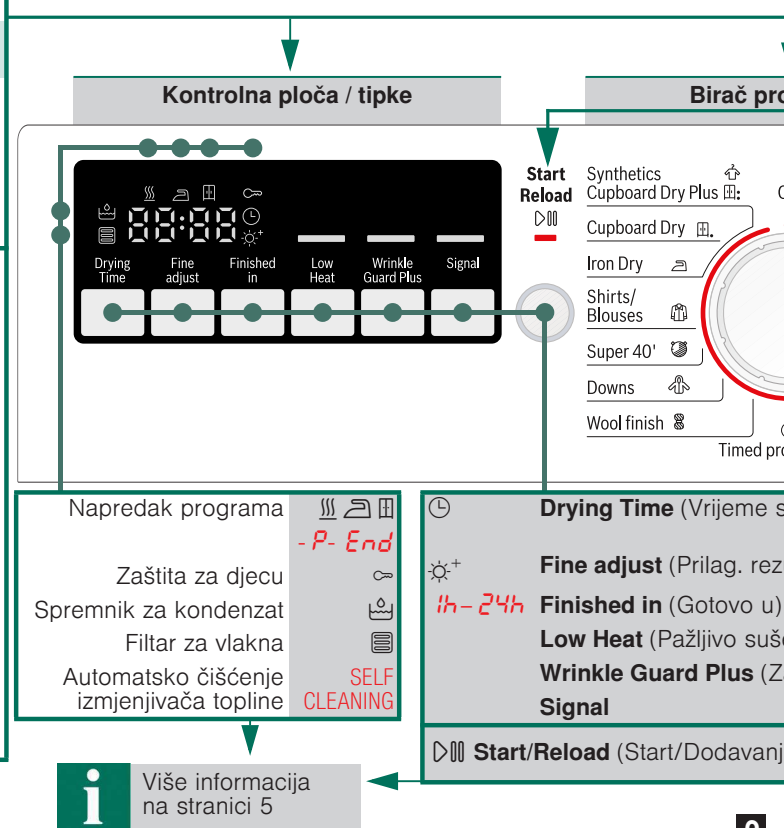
Kontrolna ploča / tipke

Birač pro

88:88

Drying Time

Fine adjust

Finished in

Low Heat

Wrinkle Guard Plus

Signal

Start Reload

Synthetics

Cupboard Dry Plus

Cupboard Dry

Iron Dry

Shirts/ Blouses

Super 40'

Downs

Wool finish

Timed pro

Napredak programa

- P - End

Zaštita za djecu

Spremnik za kondenzat

Filtar za vlakna

Automatsko čišćenje izmjenjivača topline

SELF CLEANING

Drying Time (Vrijeme s

Fine adjust (Prilag. rez

1h – 24h Finished in (Gotovo u)

Low Heat (Pažljivo suše

Wrinkle Guard Plus (Z

Signal

Start/Reload (Start/Dodavanj

Više informacija na stranici 5